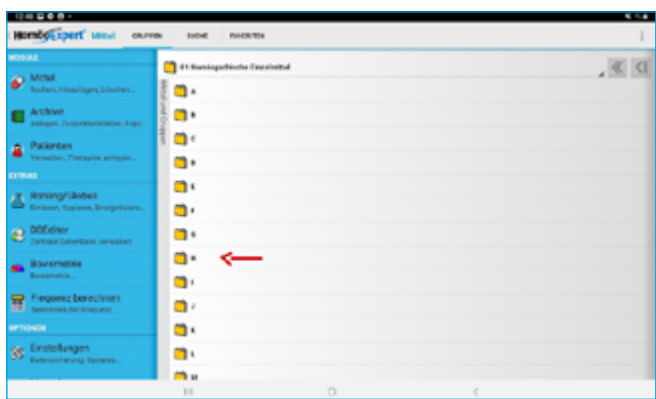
12:46

HomöoExpert Mittel GRUPPEN SUCHE FAVORITEN

MODULE

Mittel
Suchen, Hinzufügen, Löschen...

Archive
Anlegen, Zusammenstellen, Expo...

Patienten
Verwalten, Therapien anlegen...

EXTRAS

Rohling/Globuli
Einlesen, Kopieren, Energetisiere...

DBEditor
Zelltabe Datenbank verwalten

Biorhythmik
Biorhythmik...

Frequenz berechnen
Speichern der Frequenz...

OPTIONEN

Einstellungen
Datensicherung, Sprache...

01 Homöopathische Einzelmittel

Mittel und Gruppen

A
B
C
D
E
F
G
H
I
J
K
L
M